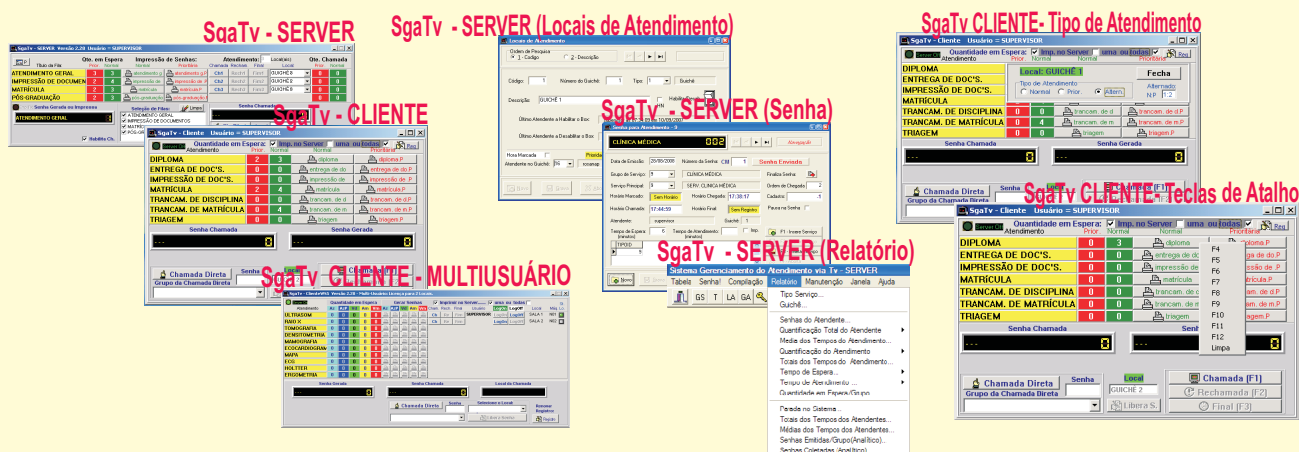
SgaTv - SERVER

SgaTv - SERVER (Locais de Atendimento)

SgaTv CLIENTE- Tipo de Atendimento

SgaTv - SERVER Versão 2.20 Usuário = SUPERVISOR

Qtde. em Espera | Impressão de Senhas: | Atendimento: | Locais: | Qtde. Chamada

ATENDIMENTO GERAL
IMPRESSÃO DE DOCUMEN
MATRÍCULA
PÓS-GRADUAÇÃO

Senha Gerada ou Impressa

ATENDIMENTO GERAL

SgaTv - CLIENTE

SgaTv - Cliente Usuário = SUPERVISOR

Quantidade em Espera: Imp. no Server uma ou todas Req
Atendimento Prior. Normal Prioritária

DIPLOMA | 2 | 3 | diploma | diploma.P
ENTREGA DE DOC'S. | 0 | 0 | entrega de do | entrega de do.P
IMPRESSÃO DE DOC'S. | 0 | 0 | impressão de | impressão de .P
MATRÍCULA | 2 | 4 | matrícula | matrícula.P
TRANCAM. DE DISCIPLINA | 0 | 0 | trancam. de d | trancam. de d.P
TRANCAM. DE MATRÍCULA | 0 | 4 | trancam. de m | trancam. de m.P
TRIAGEM | 0 | 8 | triagem | triagem.P

Senha Chamada
Senha Gerada

Chamada Direta
Grupo da Chamada Direta
Senha

Locais de Atendimento
Ordem de Pesquisa
1 - Codigo
2 - Descrição
Código:
Número do Guichê:
Tipo:
Guichê
Descrição:
GUICHE 1

SgaTv - SERVER (Senha)

Senha para Atendimento - 9
CLÍNICA MÉDICA
002
Senha Enviada
Data de Emissão: 26/08/2008
Grupo de Serviço:
CLÍNICA MÉDICA
Serviço Principal:
SERV. CLÍNICA MÉDICA
Horário Chegada: 17:38:17
Horário Chamada: 17:44:59
Atendente: supervisor

SgaTv - SERVER (Relatório)

Sistema Gerenciamento do Atendimento via Tv - SERVER
Tabela Senha! Compilação Relatório Manutenção Janela Ajuda
Tipo Serviço...
Guichê...
Senhas do Atendente...
Quantificação Total do Atendente
Media dos Tempos do Atendimento...
Quantificação do Atendimento
Totais dos Tempos do Atendimento...
Tempo de Espera...
Tempo de Atendimento ...
Quantidade em Espera/Grupo
Parada no Sistema...
Totais dos Tempos dos Atendentes...
Médias dos Tempos dos Atendentes...
Senhas Emitidas/Grupo(Analítico)...
Senhas Coletadas (Analítico)

SgaTv CLIENTE - MULTIUSUÁRIO

ULTRASOM
RAIO X
TOMOGRAFIA
DENSITOMETRIA
MAMOGRAFIA
ECOCARDIOGRAMA
MAPA
ECG
HOLTER
ERGOMETRIA

Local: GUICHÊ 1
Fecha
Tipo de Atendimento
Normal Prior. Altern.
Alternado
N:P 1:2

DIPLOMA | 2 | 3
ENTREGA DE DOC'S.
IMPRESSÃO DE DOC'S.
MATRÍCULA
TRANCAM. DE DISCIPLINA | 0 | 0
TRANCAM. DE MATRÍCULA | 0 | 4
TRIAGEM | 0 | 8

SgaTv CLIENTE- Teclas de Atalho

SgaTv - Cliente Usuário = SUPERVISOR
Quantidade em Espera: Imp. no Server uma ou todas
Atendimento Prior. Normal Prioritária

DIPLOMA | 0 | 3 | diploma | diploma.P
ENTREGA DE DOC'S. | 0 | 0 | entrega de do | entrega de do.P
IMPRESSÃO DE DOC'S. | 0 | 0 | impressão de | impressão de .P
MATRÍCULA | 0 | 4 | matrícula | matrícula.P
TRANCAM. DE DISCIPLINA | 0 | 0 | trancam. de d | trancam. de d.P
TRANCAM. DE MATRÍCULA | 0 | 4 | trancam. de m | trancam. de m.P
TRIAGEM | 0 | 8 | triagem | triagem.P

F4
F5
F6
F7
F8
F9
F10
F11
F12
Limpa

Senha Chamada
Senha Gerada

Chamada Direta
Grupo da Chamada Direta
Senha
Local
GUICHE 2
Libera S.
Chamada (F1)
Rechamada (F2)
Final (F3)